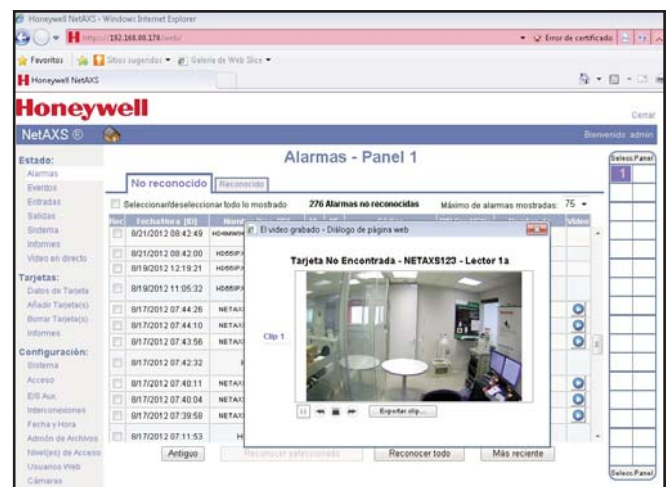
Honeywell NetAXS - Windows Internet Explorer

https://192.168.88.178/web/

Error de certificado

Favoritos | Sitios sugeridos | Galería de Web Slice

Honeywell NetAXS

Honeywell

Cerrar

NetAXS ®

Bienvenido: admin

Estado:
Alarmas
Eventos
Entradas
Salidas
Sistema
Informes
Video en directo

Tarjetas:
Datos de Tarjeta
Añadir Tarjeta(s)
Borrar Tarjeta(s)
Informes

Configuración:
Sistema
Acceso
E/S Aux
Interconexiones
Fecha y Hora
Admón de Archivos
Nivel(es) de Acceso
Usuarios Web
Cámaras

Alarmas - Panel 1

No reconocido | Reconocido

Seleccionar/deseleccionar todo lo mostrado

276 Alarmas no reconocidas

Máximo de alarmas mostradas: 75

| Rec | Fecha/hora (ID) | Nomb | Video |
|---|---|---|---|
| | 8/21/2012 08:42:49 | HONWNW | |
| | 8/21/2012 08:42:00 | HOSSPX | |
| | 8/19/2012 12:19:21 | HOSSPX | |
| | 8/19/2012 11:05:32 | HOSSPX | |
| | 8/17/2012 07:44:26 | NETAX | |
| | 8/17/2012 07:44:10 | NETAX | |
| | 8/17/2012 07:43:56 | NETAX | |
| | 8/17/2012 07:42:32 | | |
| | 8/17/2012 07:40:11 | NETAX | |
| | 8/17/2012 07:40:04 | NETAX | |
| | 8/17/2012 07:39:58 | NETAX | |
| | 8/17/2012 07:11:53 | H | |

El video grabado - Diálogo de página web

Tarjeta No Encontrada - NETAXS123 - Lector 1a

Clip 1

Exportar clip...

Antiguo

Reconocer seleccionado

Reconocer todo

Más reciente

Selecc.Panel

1

Selecc.Panel